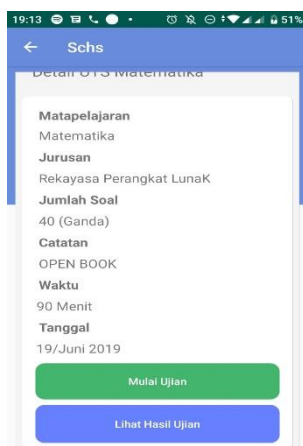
19:13 51%

Schs

Detail UTS Matematika

Matapelajaran
Matematika
Jurusan
Rekayasa Perangkat LunaK
Jumlah Soal
40 (Ganda)
Catatan
OPEN BOOK
Waktu
90 Menit
Tanggal
19/Juni 2019

Mulai Ujian

Lihat Hasil Ujian